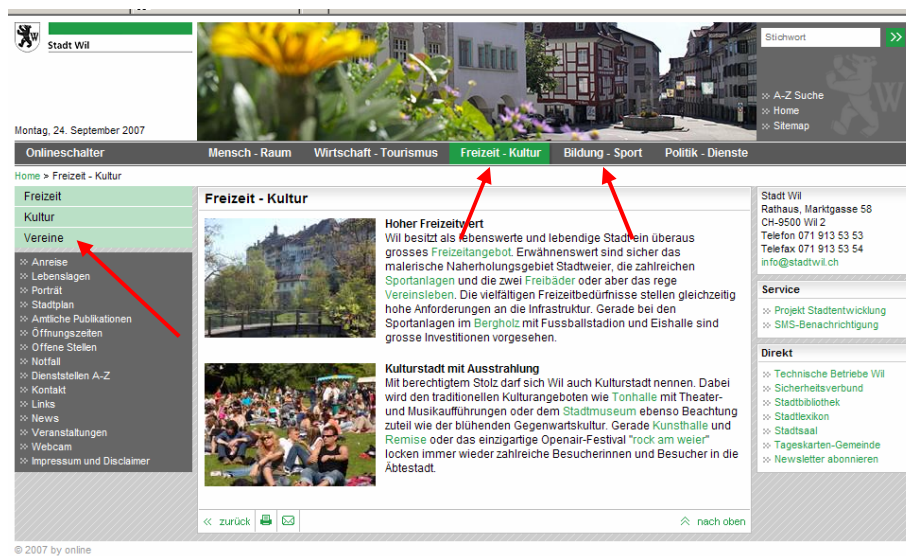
Stadt Wil

Montag, 24. September 2007

Stichwort

A-Z Suche
Home
Sitemap

Onlineschalter | Mensch - Raum | Wirtschaft - Tourismus | Freizeit - Kultur | Bildung - Sport | Politik - Dienste

Home > Freizeit - Kultur

Freizeit
Kultur
Vereine

Anreise
Lebenslagen
Porträt
Stadtplan
Amtliche Publikationen
Öffnungszeiten
Offene Stellen
Notfall
Dienststellen A-Z
Kontakt
Links
News
Veranstaltungen
Webcam
Impressum und Disclaimer

Freizeit - Kultur

Hoher Freizeitwert
Wil besitzt als lebenswerte und lebendige Stadt ein überaus grosses Freizeitangebot. Erwähnenswert sind sicher das malerische Naherholungsgebiet Stadtweier, die zahlreichen Sportanlagen und die zwei Freibäder oder aber das rege Vereinsleben. Die vielfältigen Freizeitbedürfnisse stellen gleichzeitig hohe Anforderungen an die Infrastruktur. Gerade bei den Sportanlagen im Bergholz mit Fussballstadion und Eishalle sind grosse Investitionen vorgesehen.

Kulturstadt mit Ausstrahlung
Mit berechtigtem Stolz darf sich Wil auch Kulturstadt nennen. Dabei wird den traditionellen Kulturangeboten wie Tonhalle mit Theater- und Musikaufführungen oder dem Stadtmuseum ebenso Beachtung zuteil wie der blühenden Gegenwartskultur. Gerade Kunsthalle und Remise oder das einzigartige Openair-Festival "rock am weier" locken immer wieder zahlreiche Besucherinnen und Besucher in die Äbtestadt.

zurück
nach oben

Stadt Wil
Rathaus, Marktgasse 58
CH-9500 Wil 2
Telefon 071 913 53 53
Telefax 071 913 53 54
info@stadtwil.ch

Service
Projekt Stadtentwicklung
SMS-Benachrichtigung

Direkt
Technische Betriebe Wil
Sicherheitsverbund
Stadtbibliothek
Stadtlexikon
Stadtsaal
Tageskarten-Gemeinde
Newsletter abonnieren

© 2007 by online